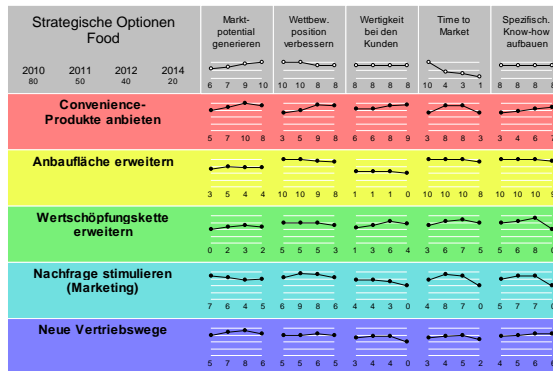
| Strategische Optionen Food<br>2010 2011 2012 2014<br>80 50 40 20 | Markt-potential generieren | Wettbew.-position verbessern | Wertigkeit bei den Kunden | Time to Market | Spezifisch. Know-how aufbauen |
|---|---|---|---|---|---|
| | 6 7 9 10 | 10 10 8 8 | 8 8 8 8 | 10 4 3 1 | 8 8 8 8 |
| Convenience-Produkte anbieten | 5 7 10 8 | 5 5 9 8 | 8 6 8 9 | 3 8 8 3 | 3 4 6 7 |
| Anbaufläche erweitern | 3 5 4 4 | 10 10 10 8 | 1 1 1 0 | 10 10 10 8 | |
| Wertschöpfungskette erweitern | 0 2 3 2 | 5 5 5 3 | 1 3 6 4 | 3 6 7 5 | |
| Nachfrage stimulieren (Marketing) | 7 6 4 5 | 6 10 8 5 | 4 4 3 0 | 4 8 7 0 | |
| Neue Vertriebswege | 5 7 8 6 | 5 5 6 5 | 3 4 4 0 | 3 4 5 2 | |